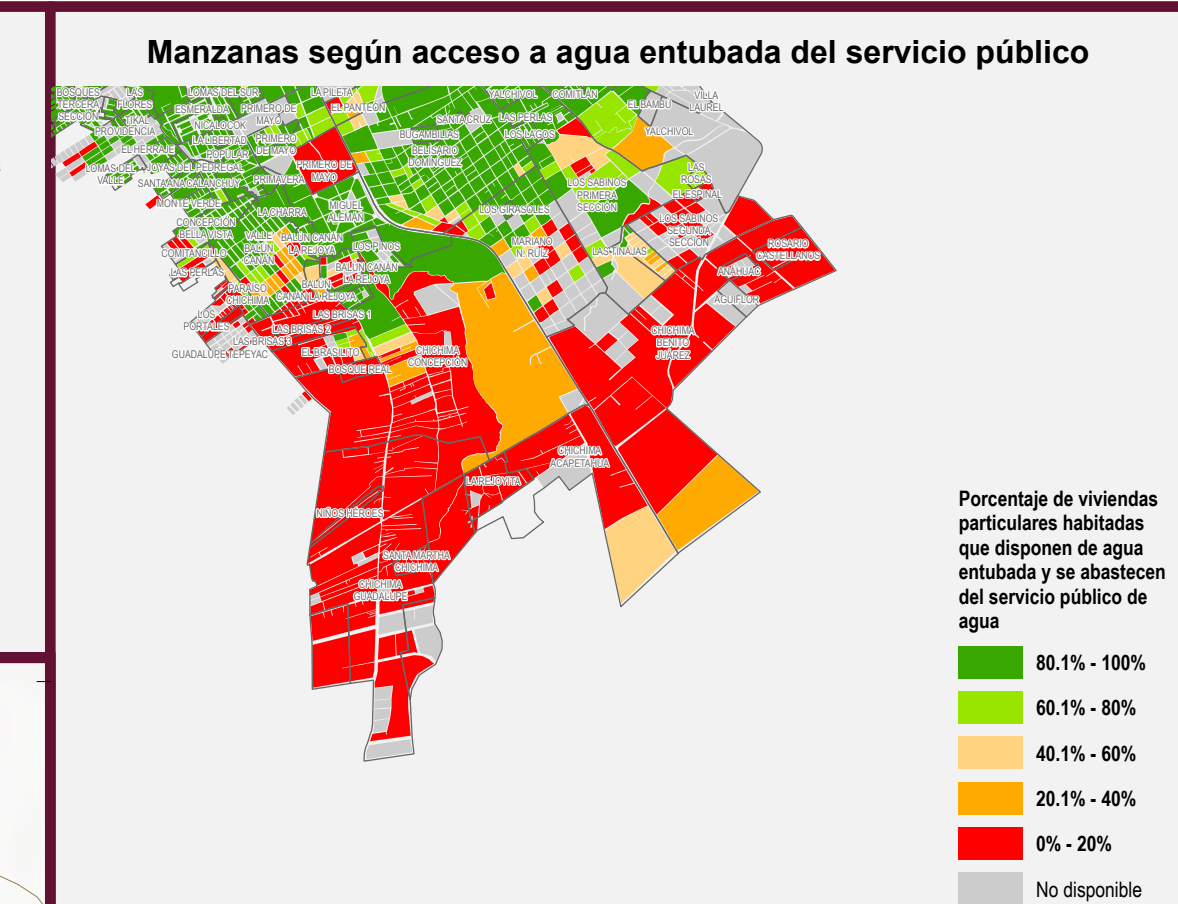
Manzanas según acceso a agua entubada del servicio público

BOSQUES TERCERA SECCIÓN
LAS FLORES
LOMAS DEL SUR
ESMERALDA
PRIMERO DE MAYO
LA PILETA
EL PANTEÓN
YALCHIVOL
COMITLÁN
EL BAMBÚ
VILLA LAUREL
TIKAL
PROVIDENCIA
NICALOCOK
LA LIBERTAD POPULAR
PRIMERO DE MAYO
SANTA CRUZ
LAS PERLAS
LOS LAGOS
BUGAMBILIAS
YALCHIVOL
EL HERRAJE
LOMAS DEL VALLE
JOYAS DEL PEDREGAL
PRIMERO DE MAYO
BELISARIO DOMÍNGUEZ
LAS ROSAS
EL ESPINAL
SANTA ANA CALANCHUY
PRIMAVERA
LOS SABINOS PRIMERA SECCIÓN
MONTE VERDE
LA CHARRA
MIGUEL ALEMÁN
LOS GIRASOLES
LOS SABINOS SEGUNDA SECCIÓN
CONCEPCIÓN BELLA VISTA
VALLE BALÚN CANÁN
BALÚN CANÁN LA REJOYA
LOS PINOS
MARIANO N. RUIZ
LAS TINAJAS
ROSARIO CASTELLANOS
COMITANCILLO
BALÚN CANÁN LA REJOYA
ANAHUAC
LAS PERLAS
PARAISO CHICHIMA
BALÚN CANÁN LA REJOYA
AGUIFLOR
LOS PORTALES
LAS BRISAS 1
LAS BRISAS 2
CHICHIMA BENITO JUÁREZ
LAS BRISAS 3
GUADALUPE TEPEYAC
EL BRASILITO
CHICHIMA CONCEPCIÓN
BOSQUE REAL
CHICHIMA ACAPETAHUA
LA REJOYITA
NIÑOS HÉROES
SANTA MARTHA CHICHIMA
CHICHIMA GUADALUPE

Porcentaje de viviendas particulares habitadas que disponen de agua entubada y se abastecen del servicio público de agua

80.1% - 100%
60.1% - 80%
40.1% - 60%
20.1% - 40%
0% - 20%
No disponible